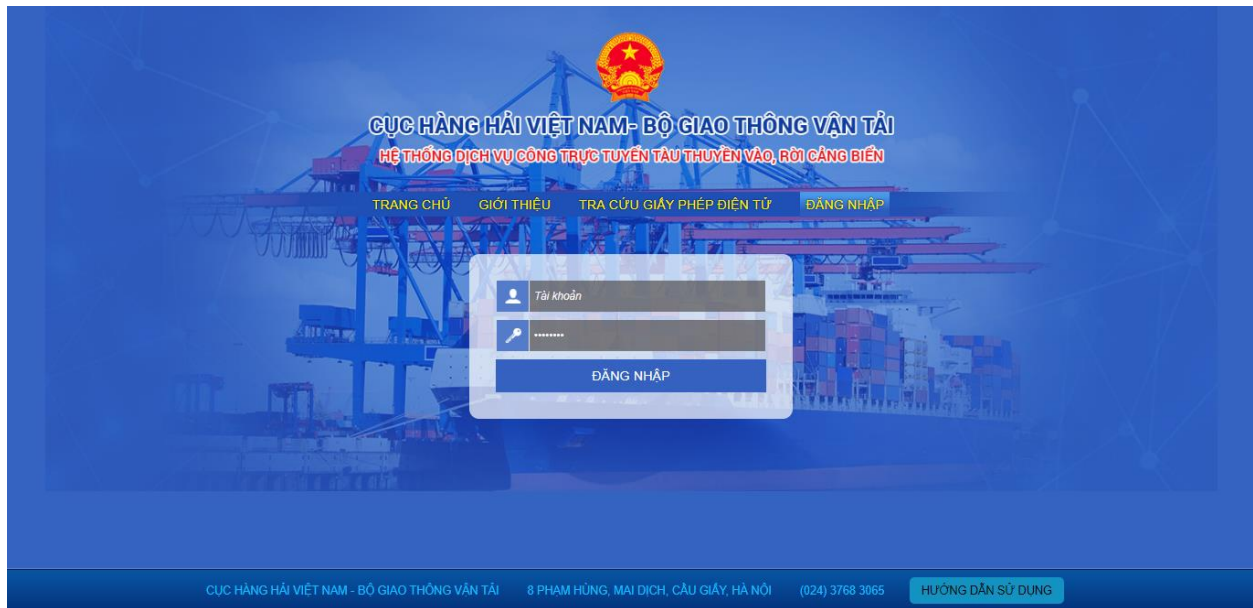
CỤC HÀNG HẢI VIỆT NAM- BỘ GIAO THÔNG VẬN TẢI

HỆ THỐNG DỊCH VỤ CÔNG TRỰC TUYẾN TÀU THUYỀN VÀO, RỜI CẢNG BIỂN

TRANG CHỦ GIỚI THIỆU TRA CỨU GIẤY PHÉP ĐIỆN TỬ ĐĂNG NHẬP

Tài khoản

••••••••

ĐĂNG NHẬP

CỤC HÀNG HẢI VIỆT NAM - BỘ GIAO THÔNG VẬN TẢI 8 PHẠM HÙNG, MAI DỊCH, CẦU GIẤY, HÀ NỘI (024) 3768 3065 HƯỚNG DẪN SỬ DỤNG